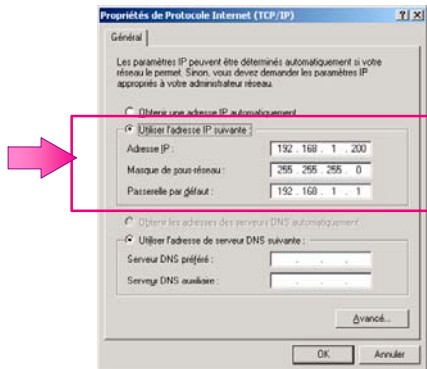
Propriétés de Protocole Internet (TCP/IP)

?X

Général

Les paramètres IP peuvent être déterminés automatiquement si votre réseau le permet. Sinon, vous devez demander les paramètres IP appropriés à votre administrateur réseau.

Obtenir une adresse IP automatiquement

Utiliser l'adresse IP suivante :

Adresse IP : 192 . 168 . 1 . 200

Masque de sous-réseau : 255 . 255 . 255 . 0

Passerelle par défaut : 192 . 168 . 1 . 1

Obtenir les adresses des serveurs DNS automatiquement

Utiliser l'adresse de serveur DNS suivante :

Serveur DNS préféré : . . .

Serveur DNS auxiliaire : . . .

Avancé...

OK

Annuler